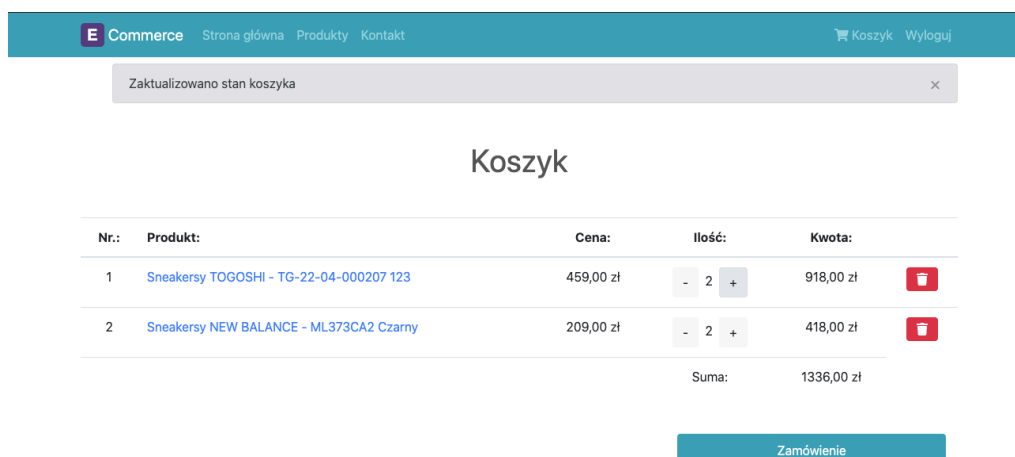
E Commerce Strona główna Produkty Kontakt Koszyk Wyloguj

Zaktualizowano stan koszyka ×

Koszyk

| Nr.: | Produkt: | Cena: | Ilość: | Kwota: | |
|---|---|---|---|---|---|
| 1 | Sneakersy TOGOSHI - TG-22-04-000207 123 | 459,00 zł | - 2 + | 918,00 zł | |
| 2 | Sneakersy NEW BALANCE - ML373CA2 Czarny | 209,00 zł | - 2 + | 418,00 zł | |
| | | | Suma: | 1336,00 zł | |

Zamówienie